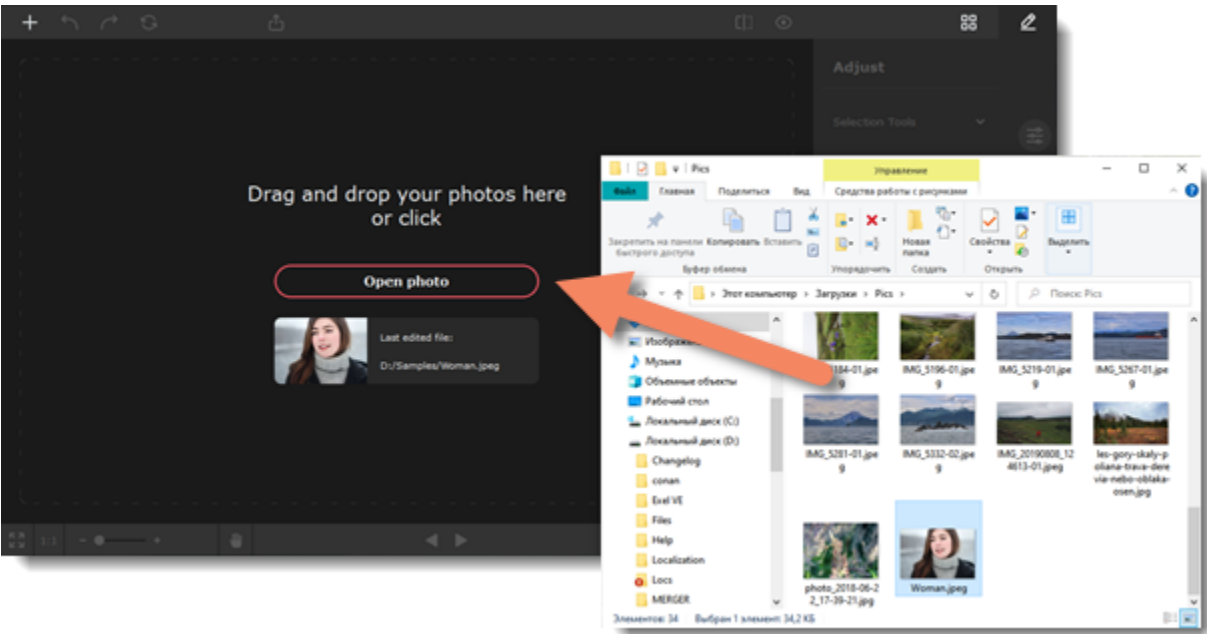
Adjust

Selection Tools

Drag and drop your photos here or click

Open photo

Last edited file:

D:/Samples/Woman.jpeg

1:1

Pics

Управление

Файл

Главная

Поделиться

Вид

Средства работы с рисунками

Закрепить на панели быстрого доступа

Копировать

Вставить

Буфер обмена

Упорядочить

Новая папка

Создать

Свойства

Открыть

Выделить

Этот компьютер > Загрузки > Pics >

Поиск: Pics

Изображ

Музыка

Объемные объекты

Рабочий стол

Локальный диск (C:)

Локальный диск (D:)

Changelog

conan

Exel VE

Files

Help

Localization

Locs

MERGER

184-01.jpeg

IMG_5196-01.jpeg

IMG_5219-01.jpeg

IMG_5267-01.jpeg

IMG_5281-01.jpeg

IMG_5332-02.jpeg

IMG_20190808_124613-01.jpeg

les-gory-skaly-poliana-trava-derevia-nebo-oblaka-osen.jpg

photo_2018-06-22_17-39-21.jpg

Woman.jpeg

Элементов: 34

Выбран 1 элемент: 34,2 КБ